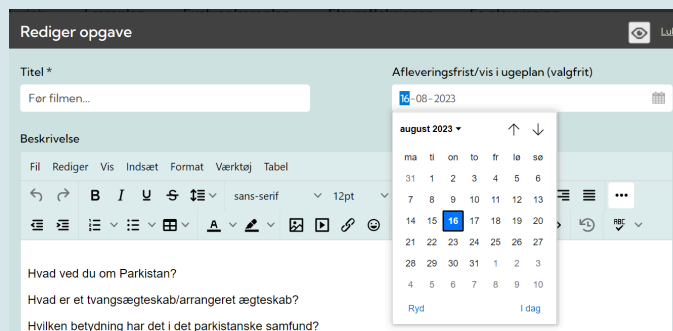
Rediger opgave

Lu

Titel *

Før filmen...

Afleveringsfrist/vis i ugeplan (valgfrit)

16-08-2023

Beskrivelse

Fil Rediger Vis Indsæt Format Værktøj Tabel

sans-serif 12pt

august 2023

| ma | ti | on | to | fr | lø | sø |
|---|---|---|---|---|---|---|
| 31 | 1 | 2 | 3 | 4 | 5 | 6 |
| 7 | 8 | 9 | 10 | 11 | 12 | 13 |
| 14 | 15 | 16 | 17 | 18 | 19 | 20 |
| 21 | 22 | 23 | 24 | 25 | 26 | 27 |
| 28 | 29 | 30 | 31 | 1 | 2 | 3 |
| 4 | 5 | 6 | 7 | 8 | 9 | 10 |

Ryd

I dag

Hvad ved du om Parkistan?

Hvad er et tvangsægteskab/arrangeret ægteskab?

Hvilken betydning har det i det parkistanske samfund?